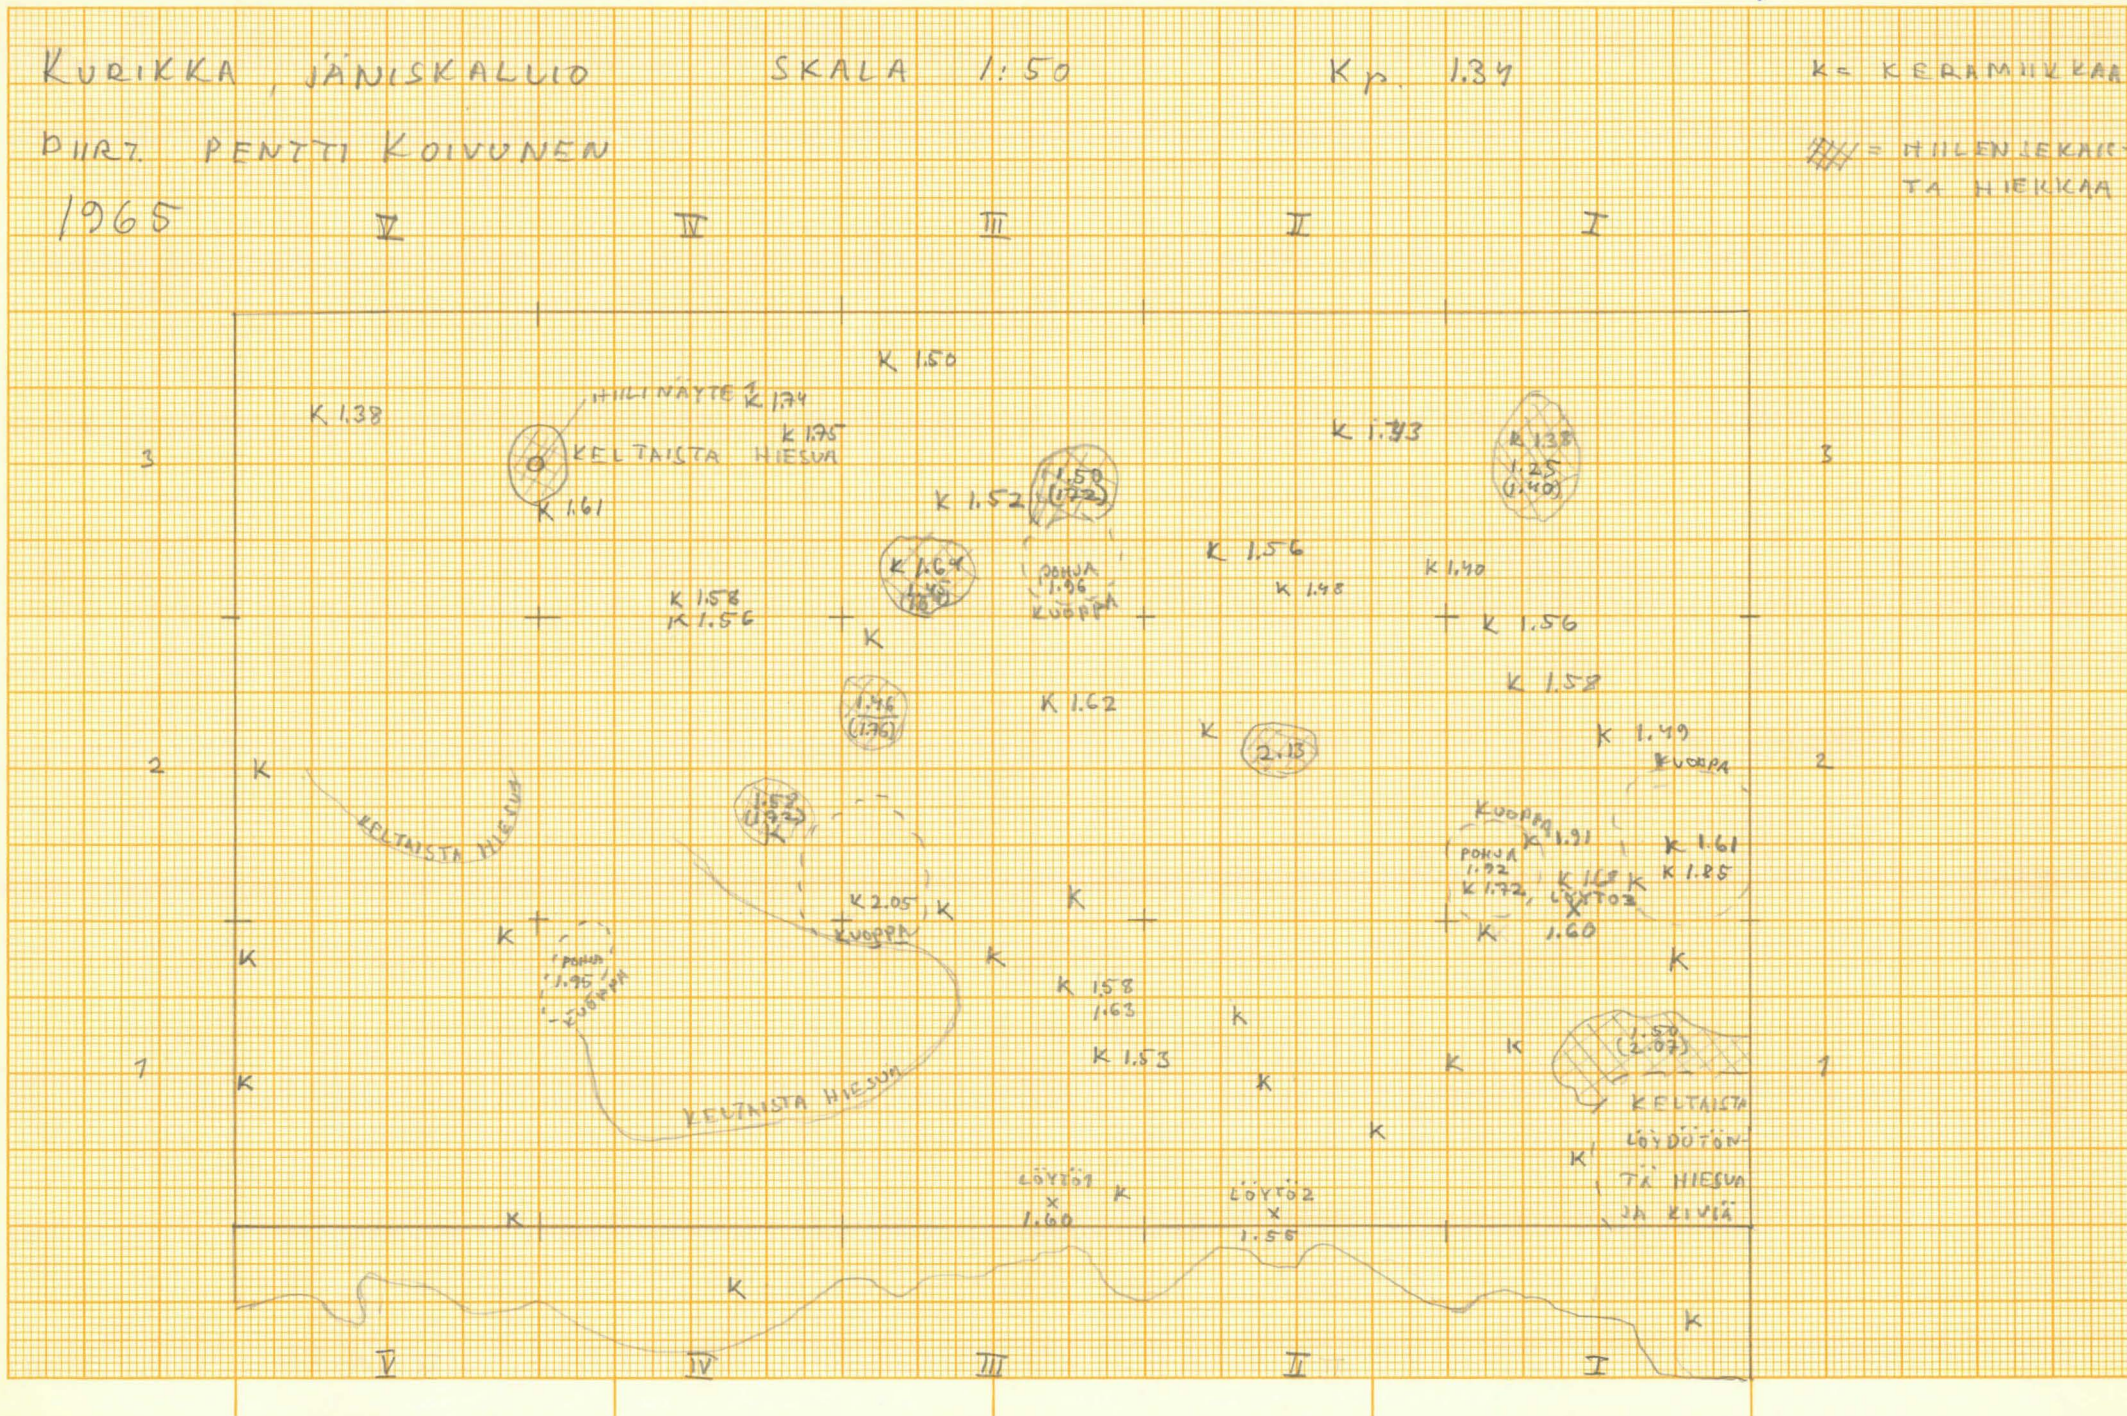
KURIKKA, JÄNISKALLIO
PIIRT. PENTTI KOIVUNEN
1965

SKALA 1:50

Kp. 1.34

K = KERAMIIKKAA
= HIILENSEKAISTA HIEKKAA

V IV III II I

K 1.50
HIILINÄYTE
K 1.74
K 1.75
K 1.38
KELTAISTA HIESUA
K 1.61
K 1.52
1.50 (1.72)
K 1.93
K 1.38 1.25 (1.40)
POHJA 1.96 KUOPPA
K 1.64 1.46 (1.80)
K 1.56
K 1.48
K 1.40
K 1.58
K 1.56
K
K 1.56
K 1.58
1.46 (1.76)
K 1.62
K
2.13
K 1.49
KUOPPA
K
KELTAISTA HIESUA
1.52 (1.72) K
KUOPPA
K 1.91
POHJA 1.72
K 1.72
K 1.68
LÖYTÖ 3
K
1.60
K 1.61
K 1.85
K 2.05
K
KUOPPA
K
K
POHJA 1.95 KUOPPA
K
K
K 1.58 1.63
K
K
K
K 1.53
K
K
1.50 (2.07)
KELTAISTA HIESUA
K
K
KELTAISTA LÖYDÖTÖNTÄ HIESUA JA KIVIÄ
K
LÖYTÖ 1 x 1.60
K
LÖYTÖ 2 x 1.56
K
K
K

3 2 1
3 2 1

V IV III II I